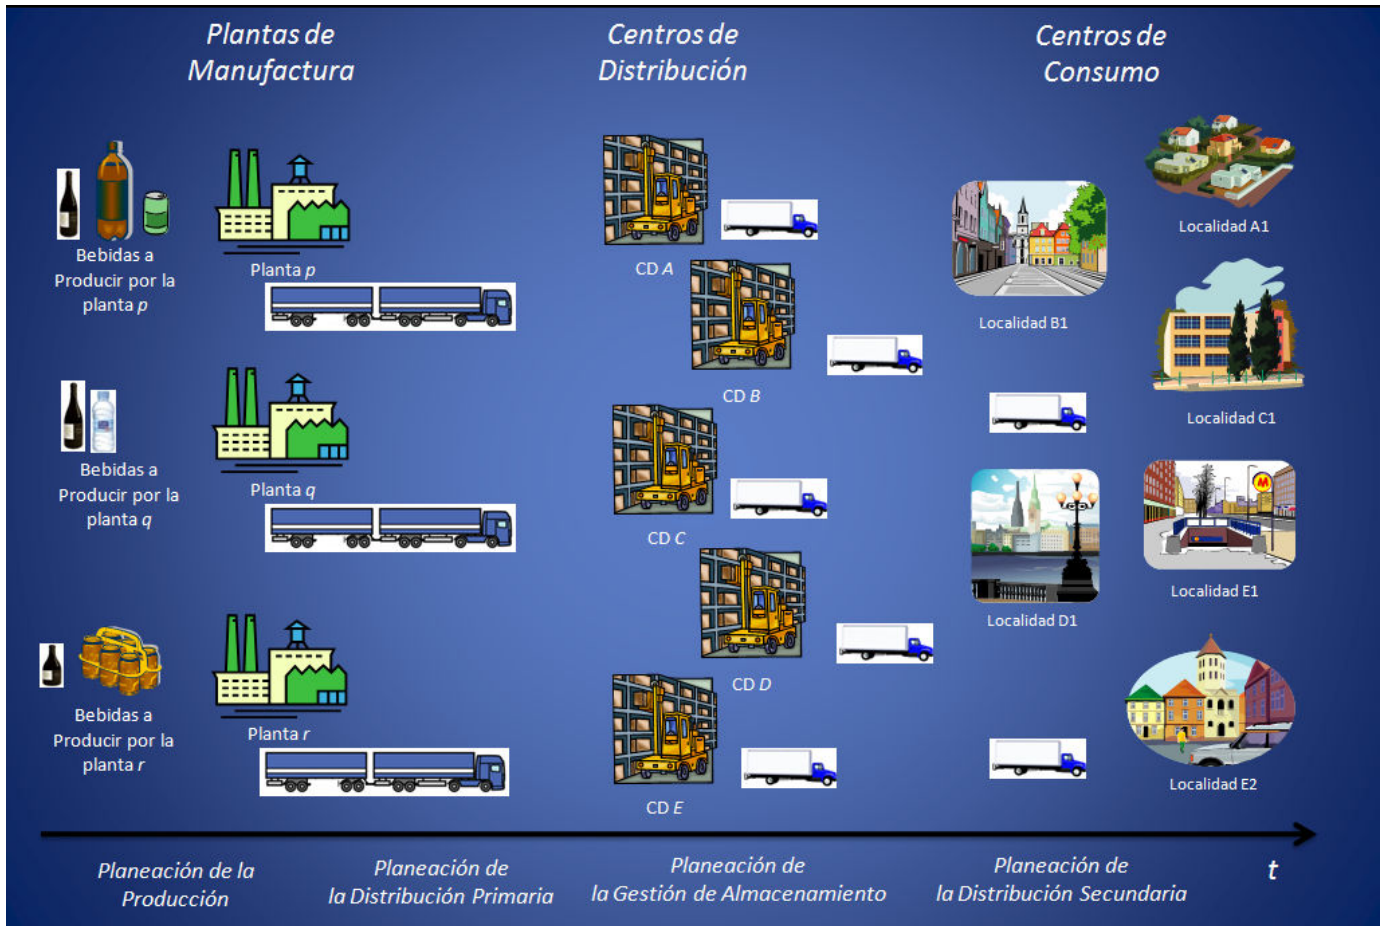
Plantas de Manufactura

Centros de Distribución

Centros de Consumo

Bebidas a Producir por la planta *p*

Planta *p*

CD *A*

Localidad A1

Localidad B1

CD *B*

Localidad C1

Bebidas a Producir por la planta *q*

Planta *q*

CD *C*

Localidad D1

Localidad E1

CD *D*

Bebidas a Producir por la planta *r*

Planta *r*

CD *E*

Localidad E2

Planeación de la Producción

Planeación de la Distribución Primaria

Planeación de la Gestión de Almacenamiento

Planeación de la Distribución Secundaria

*t*